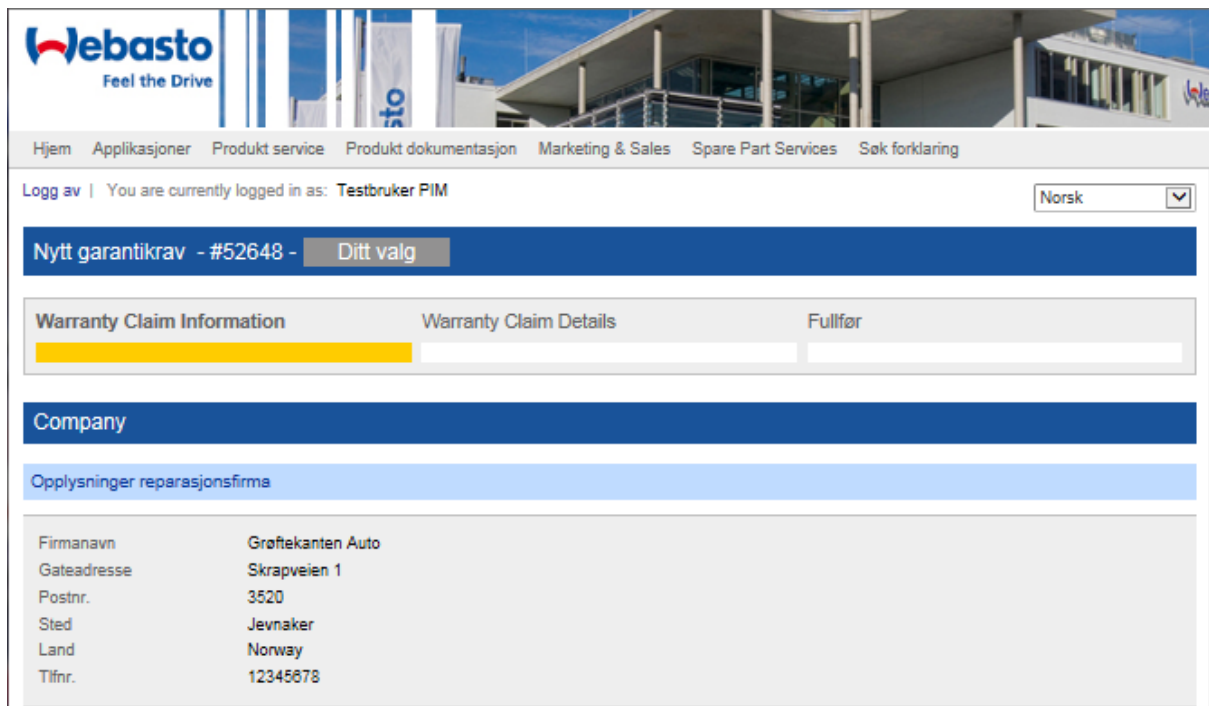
Webasto
Feel the Drive

Hjem Applikasjoner Produkt service Produkt dokumentasjon Marketing & Sales Spare Part Services Søk forklaring

Logg av | You are currently logged in as: Testbruker PIM

Norsk

Nytt garantikrav - #52648 - Ditt valg

Warranty Claim Information
Warranty Claim Details
Fullfør

Company

Opplysninger reparasjonsfirma

| | |
|---|---|
| Firmanavn | Grøftekanten Auto |
| Gateadresse | Skrapveien 1 |
| Postnr. | 3520 |
| Sted | Jevnaker |
| Land | Norway |
| Tlfnr. | 12345678 |